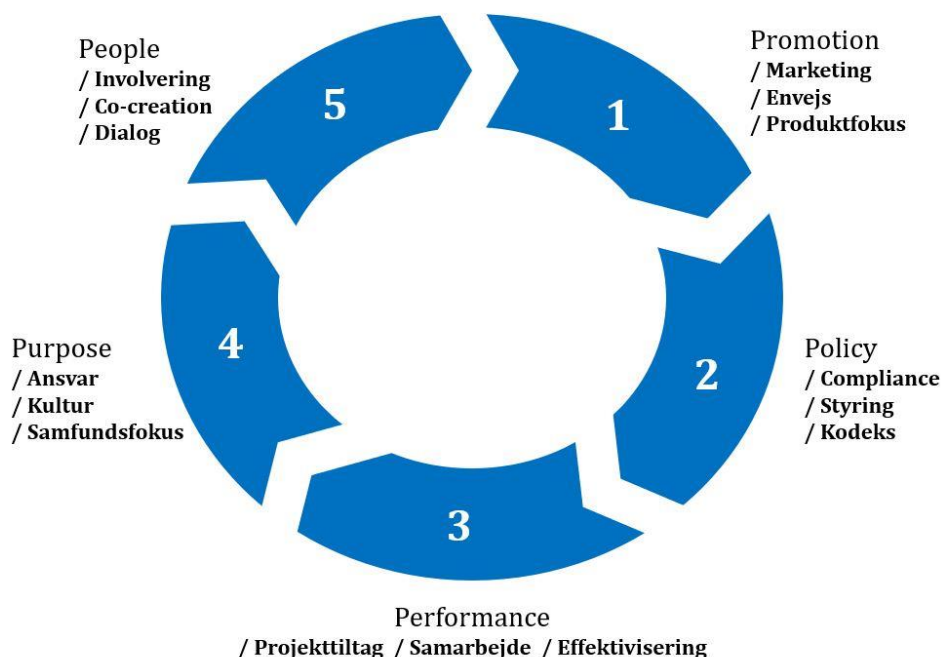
People
/ Involvering
/ Co-creation
/ Dialog

5

Promotion
/ Marketing
/ Envejs
/ Produktfokus

1

Purpose
/ Ansvar
/ Kultur
/ Samfundsfokus

4

Policy
/ Compliance
/ Styring
/ Kodeks

2

3

Performance
/ Projekttiltag / Samarbejde / Effektivisering